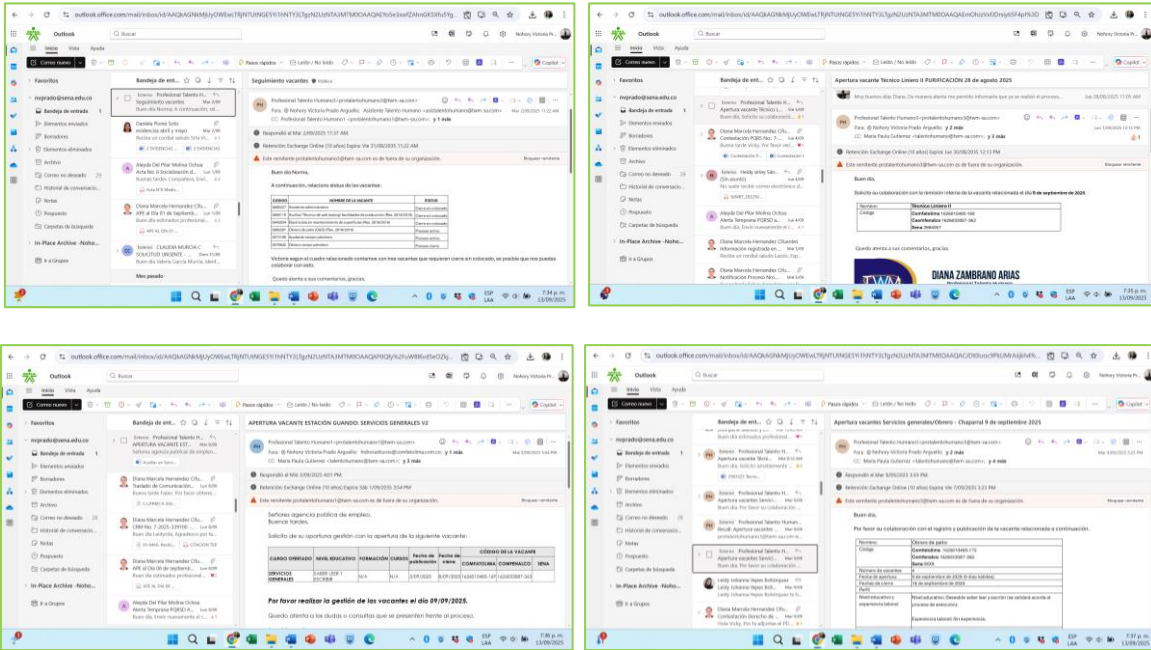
outlook.office.com/mail/inbox/id/AAQkAGNkMjUyOWEwLTRjNTUtNGE5Yi1hNTY3LTgzN2UzNTA3MTM0OAAQAEYo5e3xwfZAhnGK5Xfu5Yg...

Outlook

Buscar

Nohory Victoria Pi...

Inicio Vista Ayuda

Correo nuevo

Pasos rápidos

Leído / No leído

Copilot

Favoritos

mvprado@sena.edu.co

Bandeja de entrada

Elementos enviados

Borradores

Elementos eliminados

Archivo

Correo no deseado

Historial de conversació...

Notas

Pasquete

Carpetas de búsqueda

In-Place Archive -Noho...

Ir a Grupos

Bandeja de ent...

Seguimiento vacantes

Profesional Talento Humano1

Buen día Norma,

A continuación, relaciono datos de las vacantes:

Victoria según el cuadro relacionado contamos con tres vacantes que requieren cierre sin colocado, es posible que nos puedas colaborar con esto

Quedo atenta a sus comentarios, gracias.

Retención Exchange Online (10 años) Expira: Vie 31/08/2035 11:22 AM

Este remitente profesionaltalento@tem-sa.com es de fuera de su organización.

Bloquear remitente

Apertura vacante Técnico Liniero II PURIFICACIÓN 28 de agosto 2025

Buen día,

Solicito su colaboración con la remisión interna de la vacante relacionada el día 9 de septiembre de 2025.

Técnico Liniero II

Quedo atenta a sus comentarios, gracias.

DIANA ZAMBRANO ARIAS

APERTURA VACANTE ESTACIÓN GUANDO. SERVICIOS GENERALES V2

Señores agencia pública de empleo.
Buenas tardes.

Solicito de su oportuna gestión con la siguiente vacante.

| CARGO OFERTADO | NIVEL EDUCATIVO | FORMACIÓN | CURSOS | Fecha de publicación | Fecha de cierre | COMFATOLIMA | COMPENSALCO | SENA |
|---|---|---|---|---|---|---|---|---|
| SERVICIOS GENERALES | | N/A | N/A | 3/09/2025 | | | | |

Por favor realizar la gestión de las vacantes el día 09/09/2025.

Quedo atenta a las dudas o consultas que se presenten frente al proceso.

Apertura vacantes Servicios generales/Obrero – Chaparral 9 de septiembre 2025

Buen día,

Por favor su colaboración con el registro y publicación de la vacante relacionada a continuación.

Obrero de patio

ESP LAA 7:34 p. m. 13/09/2025